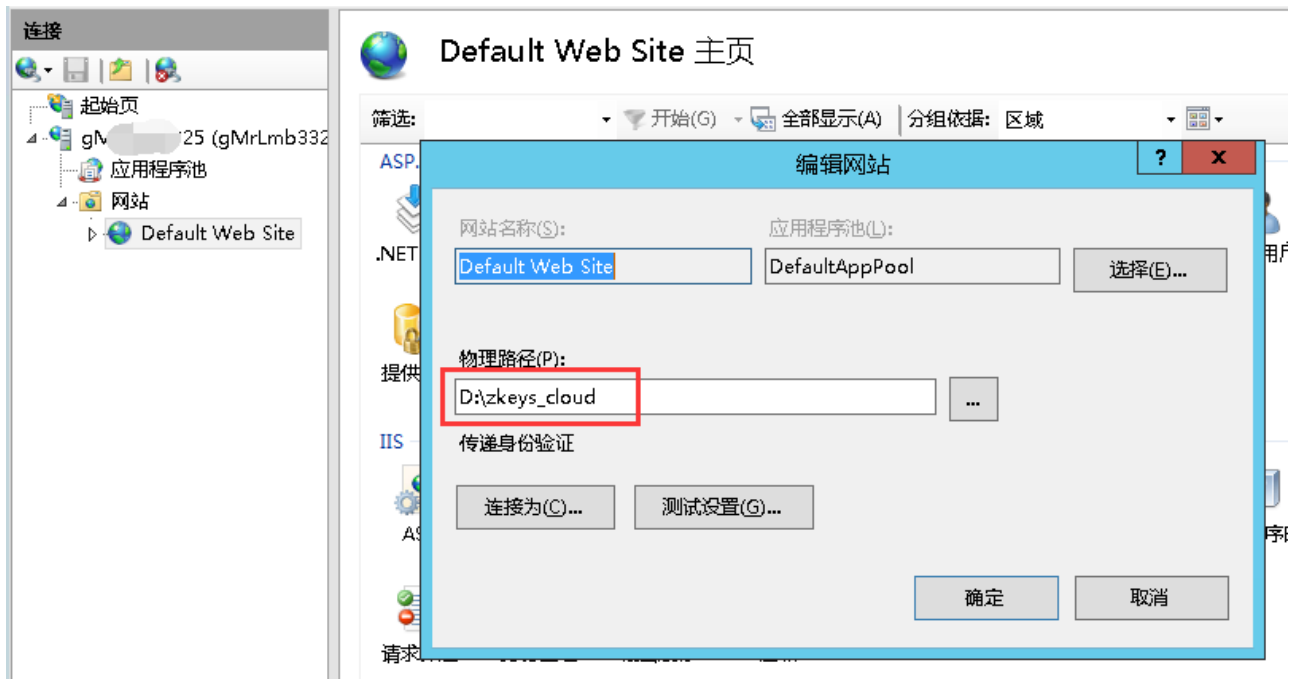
连接

起始页
gM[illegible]25 (gMrLmb332
应用程序池
网站
Default Web Site

Default Web Site 主页

筛选: 开始(G) 全部显示(A) 分组依据: 区域

ASP.
.NET
提供
IIS
AS
请求

编辑网站
?
X

网站名称(S):
Default Web Site
应用程序池(L):
DefaultAppPool
选择(E)...

物理路径(P):
D:\zkeys_cloud
...
传递身份验证

连接为(C)...
测试设置(G)...

确定
取消

用户
序